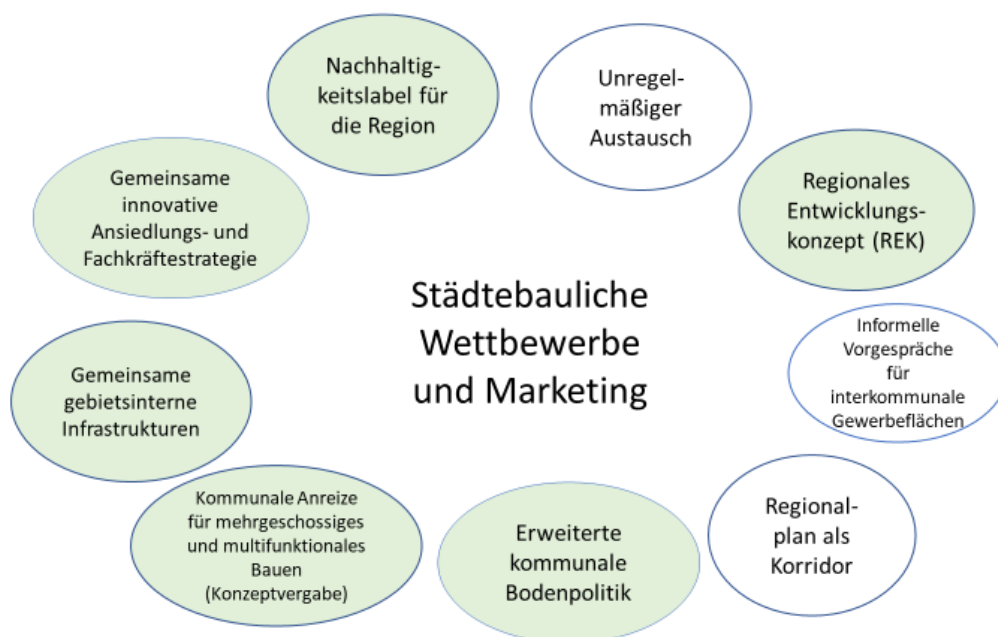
Nachhaltigkeitslabel für die Region

Unregelmäßiger Austausch

Regionales Entwicklungskonzept (REK)

Gemeinsame innovative Ansiedlungs- und Fachkräftestrategie

Städtebauliche Wettbewerbe und Marketing

Informelle Vorgespräche für interkommunale Gewerbeflächen

Gemeinsame gebietsinterne Infrastrukturen

Kommunale Anreize für mehrgeschossiges und multifunktionales Bauen (Konzeptvergabe)

Erweiterte kommunale Bodenpolitik

Regionalplan als Korridor